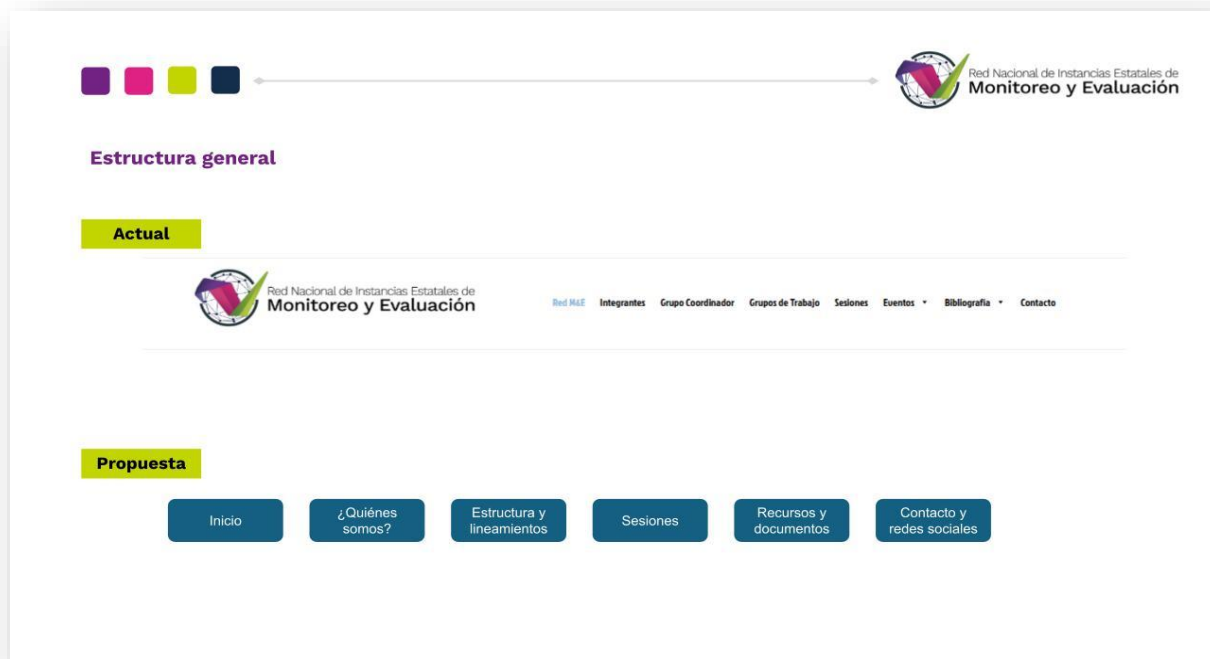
Red Nacional de Instancias Estatales de
Monitoreo y Evaluación

Estructura general

Actual

Red Nacional de Instancias Estatales de
Monitoreo y Evaluación

Red M&E Integrantes Grupo Coordinador Grupos de Trabajo Sesiones Eventos Bibliografía Contacto

Propuesta

Inicio

¿Quiénes somos?

Estructura y lineamientos

Sesiones

Recursos y documentos

Contacto y redes sociales